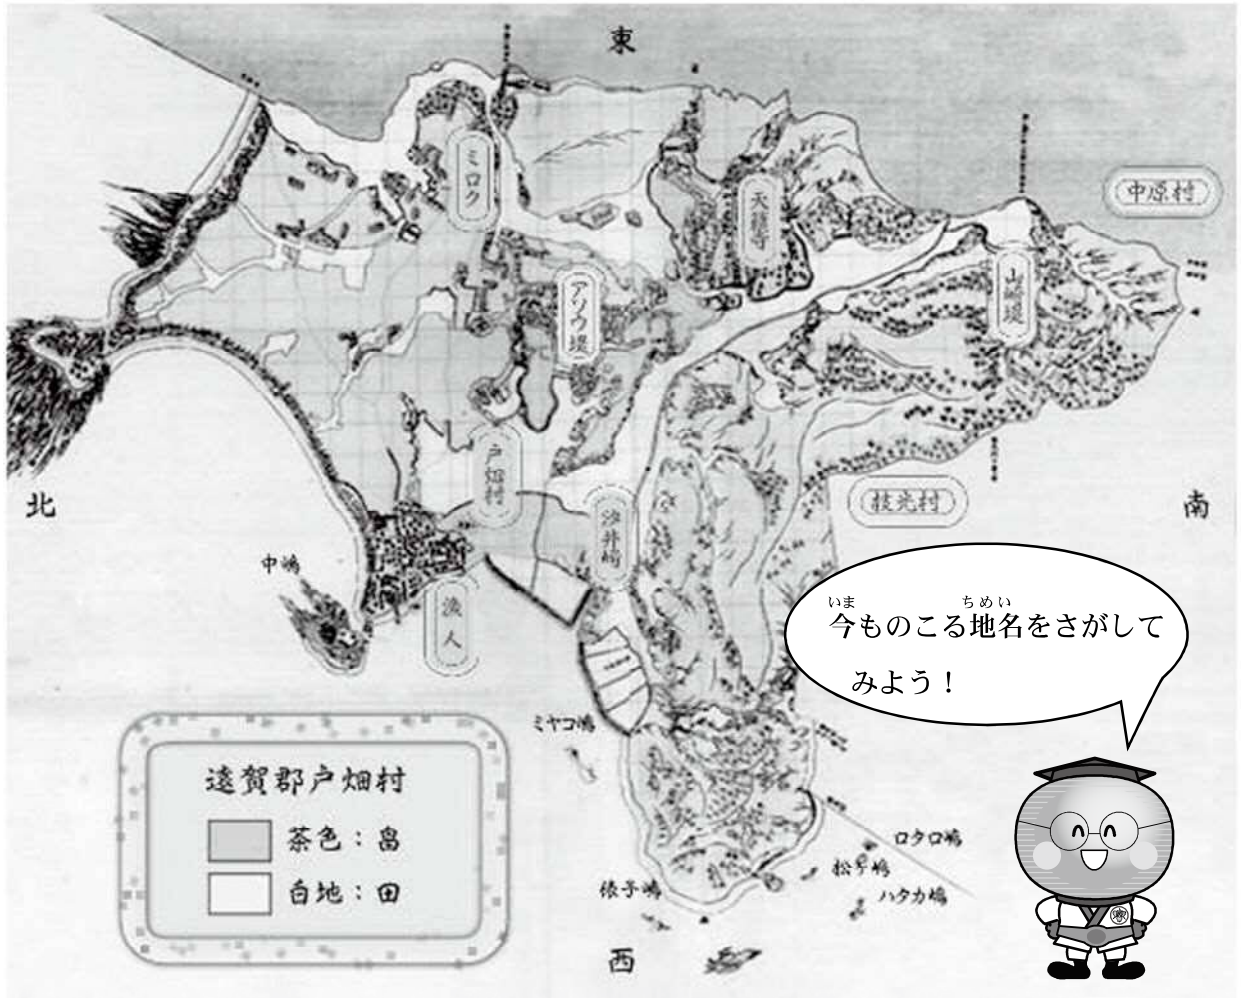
東

ミロク

天籟寺

中原村

アソウ堤

山﨑堤

北

戸畑村

沖井嶋

枝光村

南

中嶋

汲人

いま　　ちめい
今ものこる地名をさがしてみよう！

ミヤコ嶋

遠賀郡戸畑村

茶色：畠

白地：田

ロクロ嶋

松ケ嶋

俵子嶋

ハタカ嶋

西